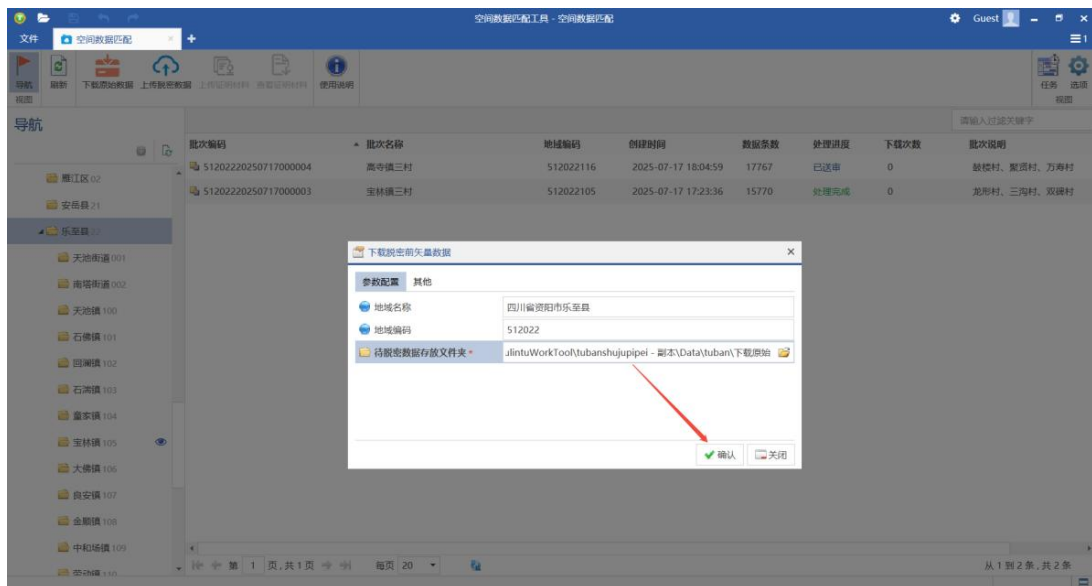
空间数据匹配工具 - 空间数据匹配

Guest

文件 空间数据匹配 +

导航 视图 刷新 下载原始数据 上传脱密数据 上传证明材料 查看证明材料 使用说明

任务 选项 视图

导航

请输入过滤关键字

雁江区 02
安岳县 21
乐至县 22
天池街道 001
南塔街道 002
天池镇 100
石佛镇 101
回澜镇 102
石湍镇 103
童家镇 104
宝林镇 105
大佛镇 106
良安镇 107
金顺镇 108
中和场镇 109

| 批次编码 | 批次名称 | 地域编码 | 创建时间 | 数据条数 | 处理进度 | 下载次数 | 批次说明 |
|---|---|---|---|---|---|---|---|
| 51202220250717000004 | 高寺镇三村 | 512022116 | 2025-07-17 18:04:59 | 17767 | 已送审 | 0 | 鼓楼村、聚贤村、万寿村 |
| 51202220250717000003 | 宝林镇三村 | 512022105 | 2025-07-17 17:23:36 | 15770 | 处理完成 | 0 | 龙形村、三沟村、双碑村 |

下载脱密前矢量数据

参数配置 其他

地域名称 四川省资阳市乐至县
地域编码 512022
待脱密数据存放文件夹 * .lintuWorkTool\tubanshujupipei - 副本\Data\tuban\下载原始

确认 关闭

第 1 页,共1页 每页 20

从 1 到 2 条,共 2 条